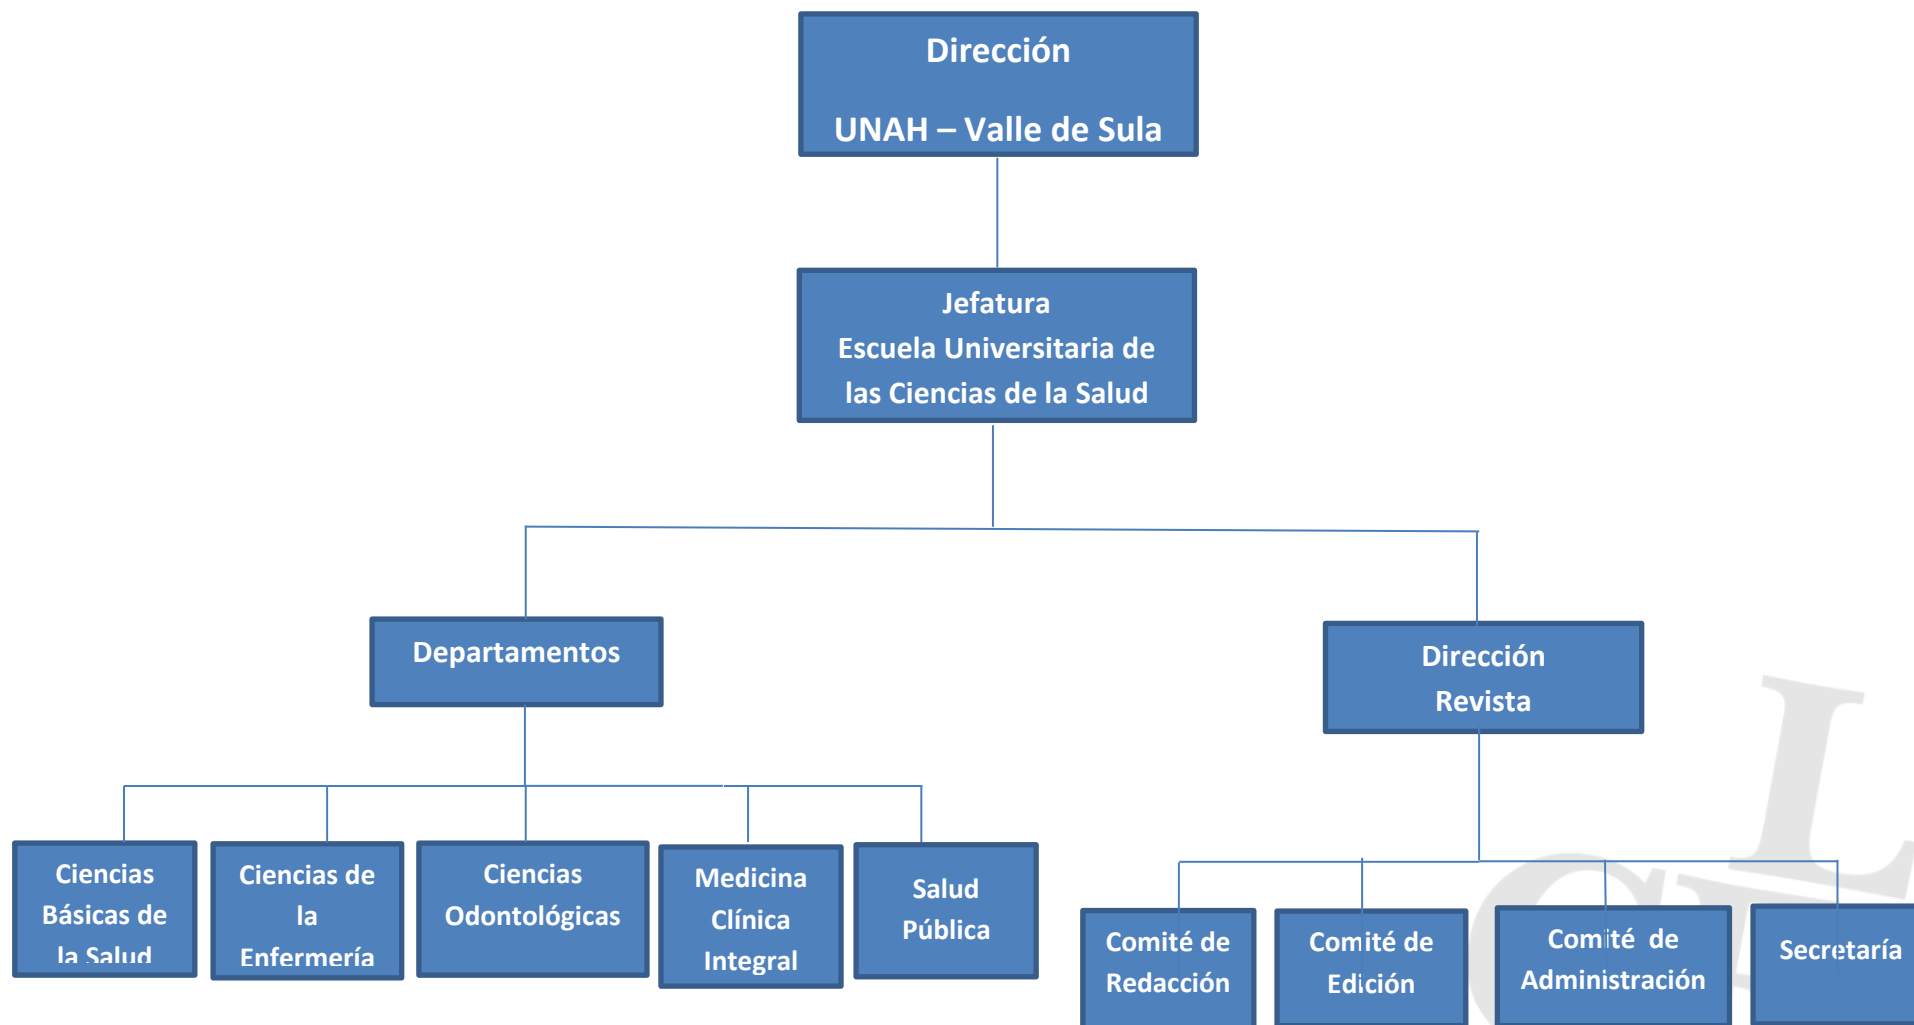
Dirección

UNAH – Valle de Sula

Jefatura
Escuela Universitaria de las Ciencias de la Salud

Departamentos

Dirección Revista

Ciencias Básicas de la Salud

Ciencias de la Enfermería

Ciencias Odontológicas

Medicina Clínica Integral

Salud Pública

Comité de Redacción

Comité de Edición

Comité de Administración

Secretaría